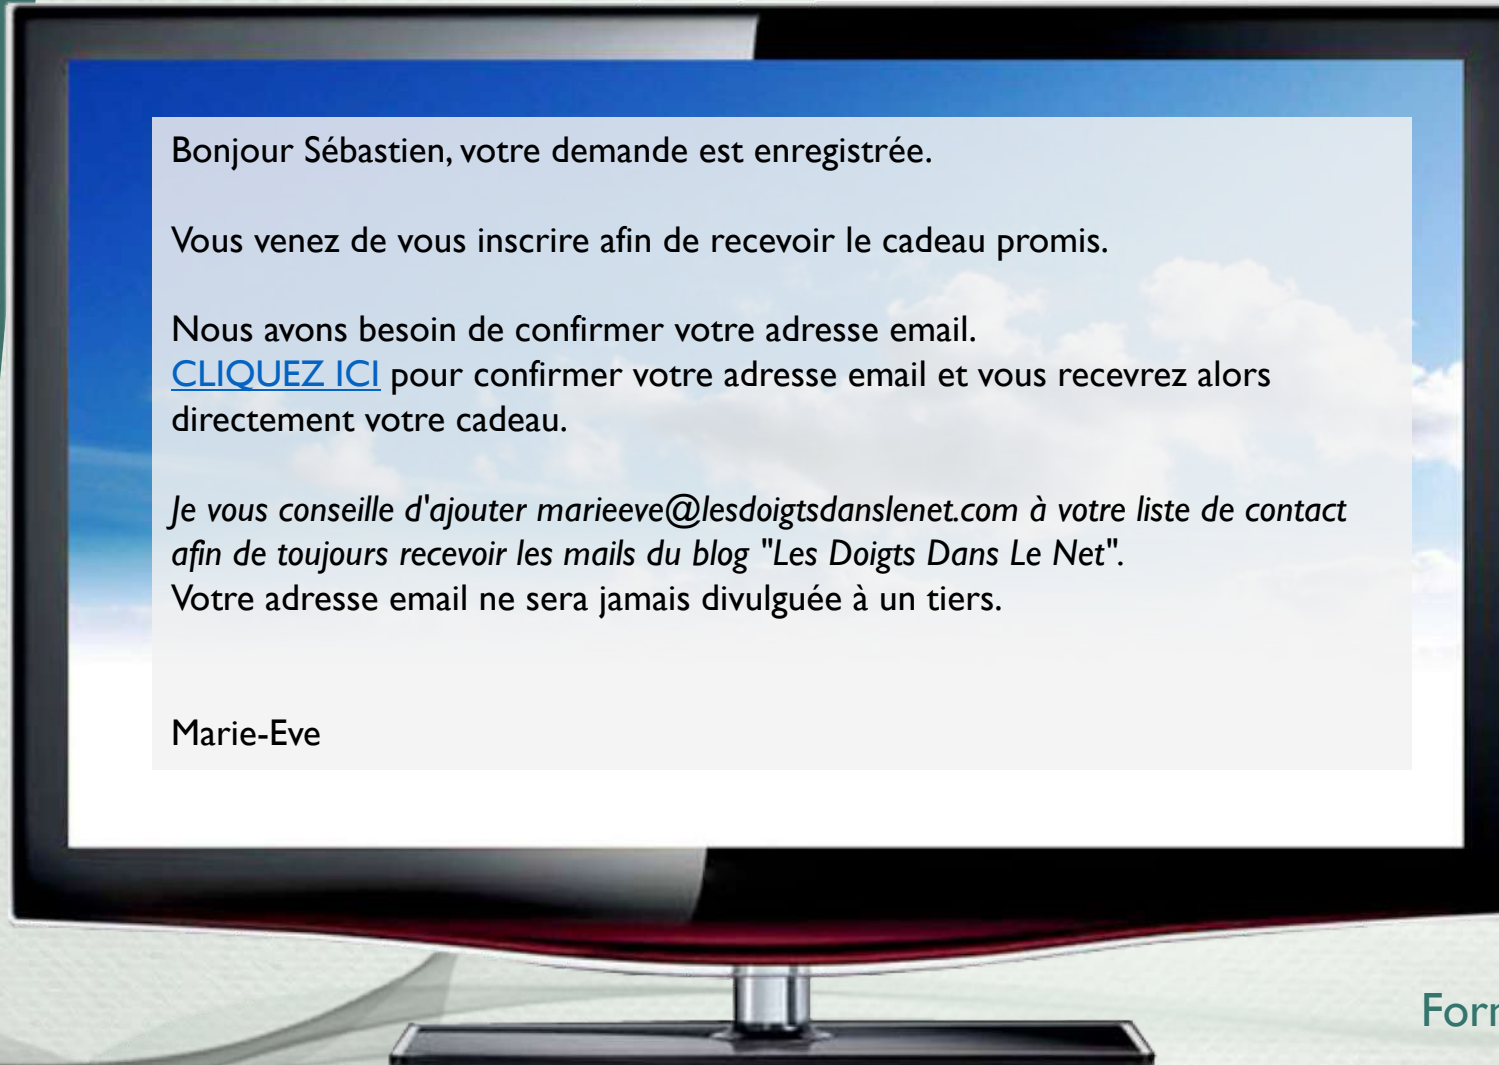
Bonjour Sébastien, votre demande est enregistrée.

Vous venez de vous inscrire afin de recevoir le cadeau promis.

Nous avons besoin de confirmer votre adresse email.
CLIQUEZ ICI pour confirmer votre adresse email et vous recevrez alors directement votre cadeau.

*Je vous conseille d'ajouter marieeve@lesdoigtsdanslenet.com à votre liste de contact afin de toujours recevoir les mails du blog "Les Doigts Dans Le Net".*
Votre adresse email ne sera jamais divulguée à un tiers.

Marie-Eve

For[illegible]